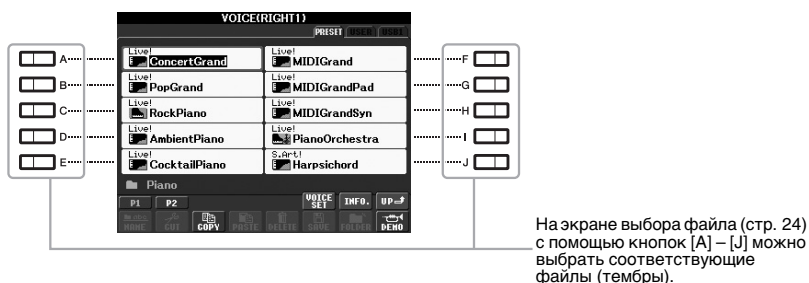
VOICE(RIGHT1)

PRESET USER USB1

A
B
C
D
E

Live!
ConcertGrand

Live!
PopGrand

Live!
RockPiano

Live!
AmbientPiano

Live!
CocktailPiano

Live!
MIDIGrand

Live!
MIDIGrandPad

Live!
MIDIGrandSyn

Live!
PianoOrchestra

S.Art!
Harpsichord

F
G
H
I
J

Piano

P1 P2

VOICE SET INFO. UP

NAME CUT COPY PASTE DELETE SAVE FOLDER DEMO

На экране выбора файла (стр. 24) с помощью кнопок [A] – [J] можно выбрать соответствующие файлы (тембры).